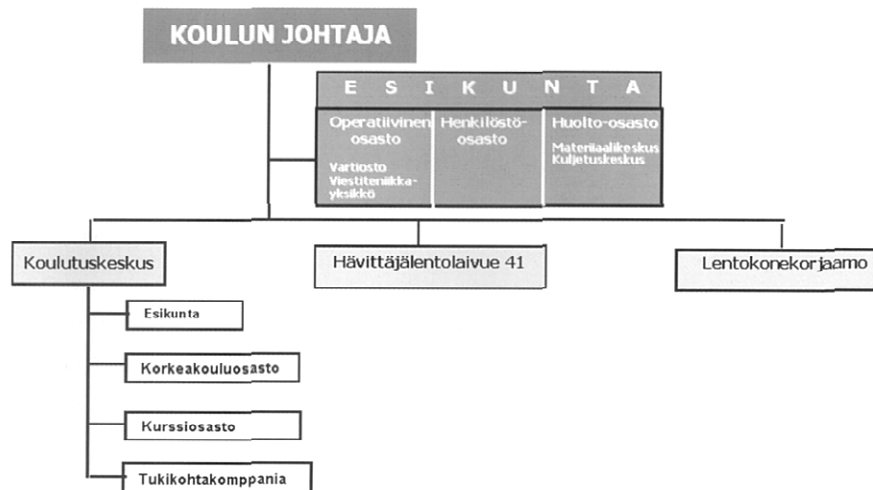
KOULUN JOHTAJA

E S I K U N T A

Operatiivinen osasto

Vartiosto
Viestitekniikkayksikkö

Henkilöstöosasto

Huolto-osasto

Materiaalikeskus
Kuljetuskeskus

Koulutuskeskus

Hävittäjälentolaivue 41

Lentokonekorjaamo

Esikunta

Korkeakouluosasto

Kurssiosasto

Tukikohtakomppania